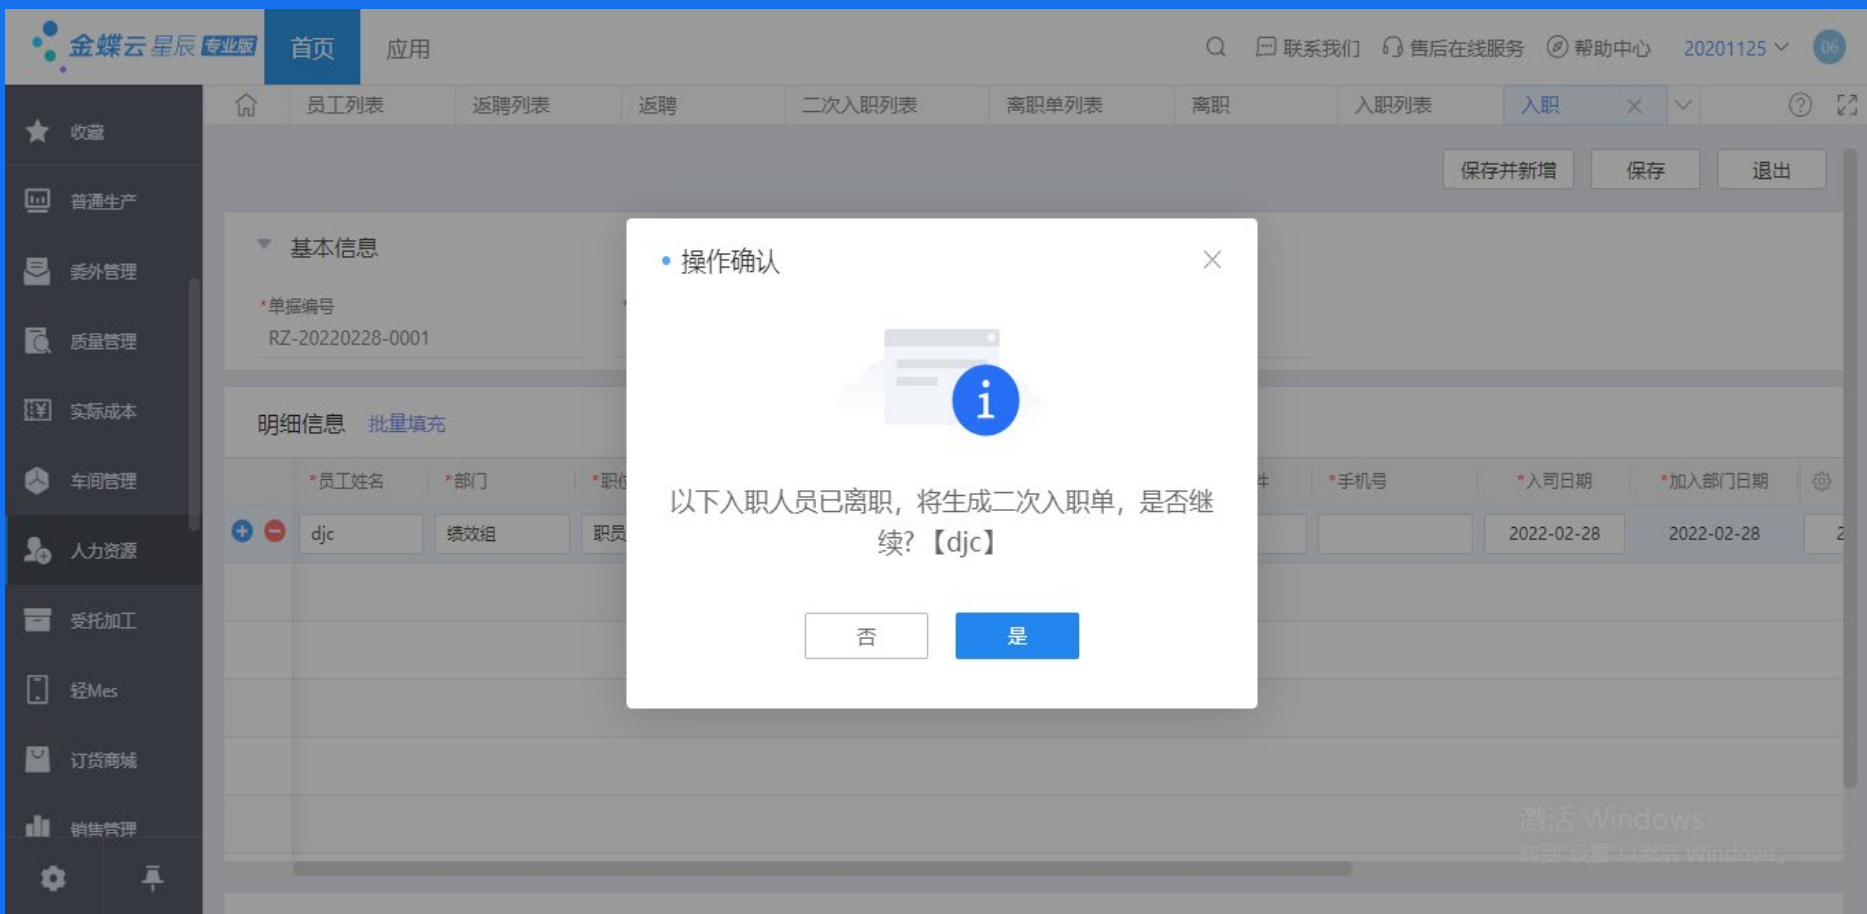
金蝶云星辰 专业版 首页 应用

联系我们 售后在线服务 帮助中心 20201125 06

收藏
普通生产
委外管理
质量管理
实际成本
车间管理
人力资源
受托加工
轻Mes
订货商城
销售管理

员工列表 返聘列表 返聘 二次入职列表 离职单列表 离职 入职列表 入职

保存并新增 保存 退出

基本信息

*单据编号
RZ-20220228-0001

明细信息 批量填充

| *员工姓名 | *部门 | *职 | | *手机号 | *入司日期 | *加入部门日期 |
|---|---|---|---|---|---|---|
| djc | 绩效组 | 职员 | | | 2022-02-28 | 2022-02-28 |

操作确认

以下入职人员已离职，将生成二次入职单，是否继续？【djc】

否 是

激活 Windows
转到"设置"以激活 Windows。